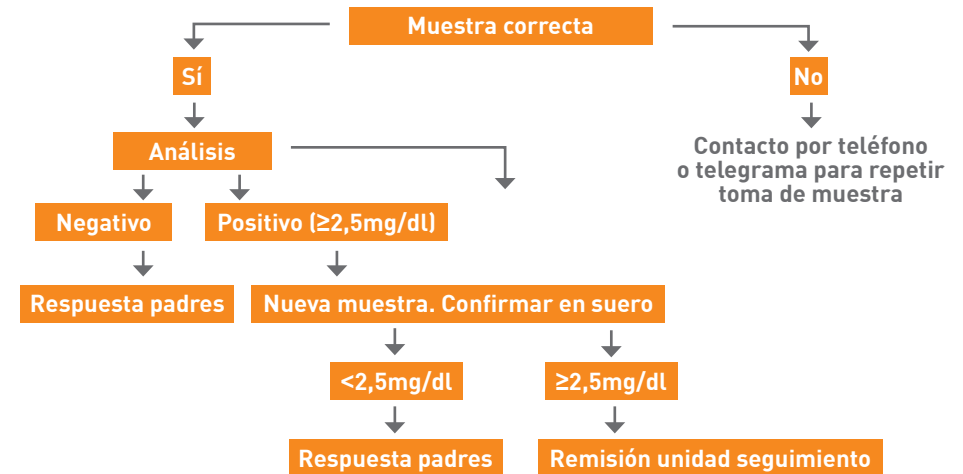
Muestra correcta

Sí

No

Contacto por teléfono o telegrama para repetir toma de muestra

Análisis

Negativo

Positivo (≥2,5mg/dl)

Respuesta padres

Nueva muestra. Confirmar en suero

<2,5mg/dl

≥2,5mg/dl

Respuesta padres

Remisión unidad seguimiento